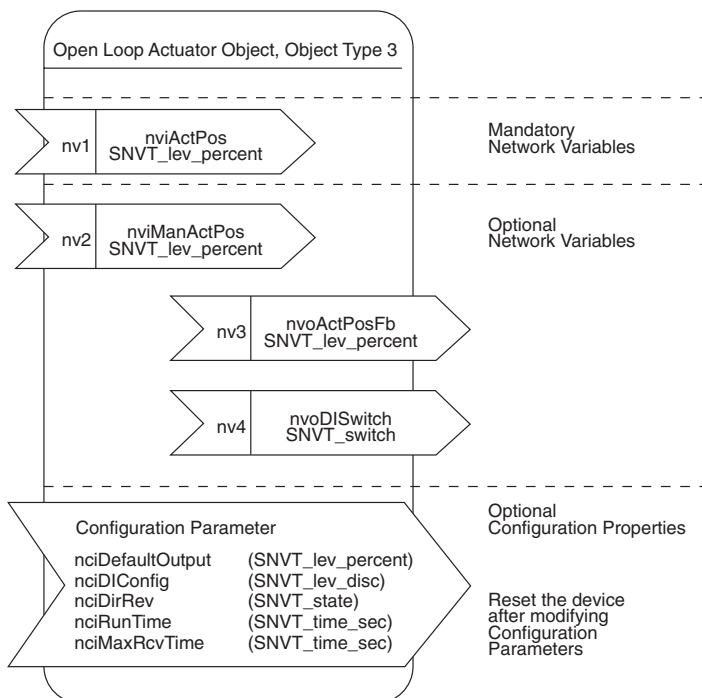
Open Loop Actuator Object, Object Type 3

nv1 nviActPos SNVT_lev_percent

Mandatory Network Variables

nv2 nviManActPos SNVT_lev_percent

Optional Network Variables

nv3 nvoActPosFb SNVT_lev_percent

nv4 nvoDISwitch SNVT_switch

Configuration Parameter

| | |
|---|---|
| nciDefaultOutput | (SNVT_lev_percent) |
| nciDIConfig | (SNVT_lev_disc) |
| nciDirRev | (SNVT_state) |
| nciRunTime | (SNVT_time_sec) |
| nciMaxRcvTime | (SNVT_time_sec) |

Optional Configuration Properties

Reset the device after modifying Configuration Parameters